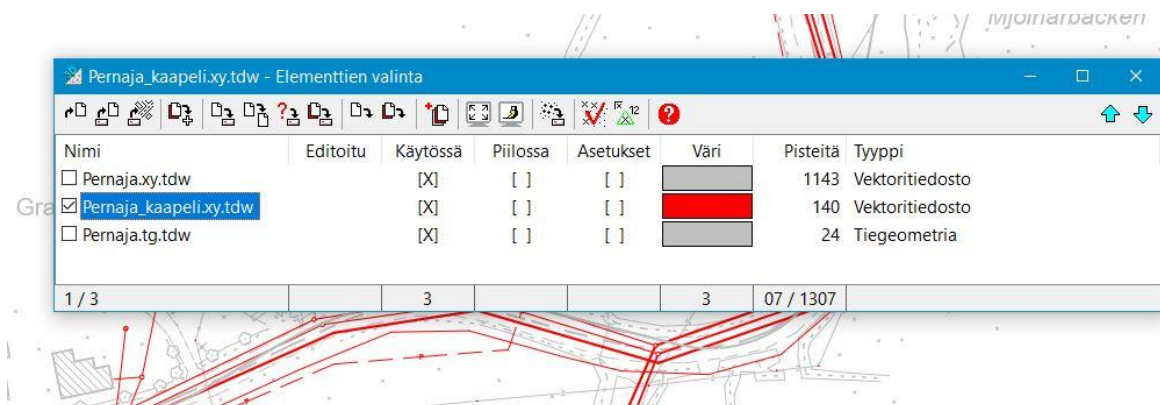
Myllmarbacken

Pernaja_kaapeli.xy.tdw - Elementtien valinta

| Nimi | Editoitu | Käytössä | Piilossa | Asetukset | Väri | Pisteitä | Tyyppi |
|---|---|---|---|---|---|---|---|
| ☐ Pernaja.xy.tdw | | [X] | [ ] | [ ] | | 1143 | Vektoritiedosto |
| ☑ Pernaja_kaapeli.xy.tdw | | [X] | [ ] | [ ] | | 140 | Vektoritiedosto |
| ☐ Pernaja.tg.tdw | | [X] | [ ] | [ ] | | 24 | Tiegeometria |

| 1 / 3 | | 3 | | | 3 | 07 / 1307 | |
|---|---|---|---|---|---|---|---|

Gra